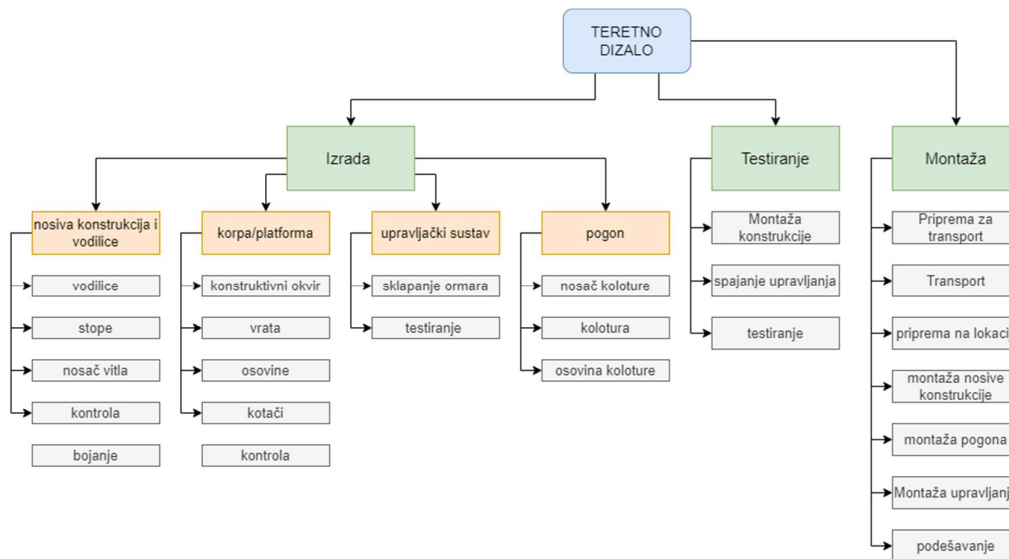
TERETNO DIZALO

Izrada

Testiranje

Montaža

nosiva konstrukcija i vodilice

vodilice

stope

nosač vitla

kontrola

bojanje

korpa/platforma

konstruktivni okvir

vrata

osovine

kotači

kontrola

upravljački sustav

sklapanje ormara

testiranje

pogon

nosač koloture

kolotura

osovina koloture

Montaža konstrukcije

spajanje upravljanja

testiranje

Priprema za transport

Transport

priprema na lokaci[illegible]

montaža nosive konstrukcije

montaža pogona

Montaža upravljanj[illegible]

podešavanje